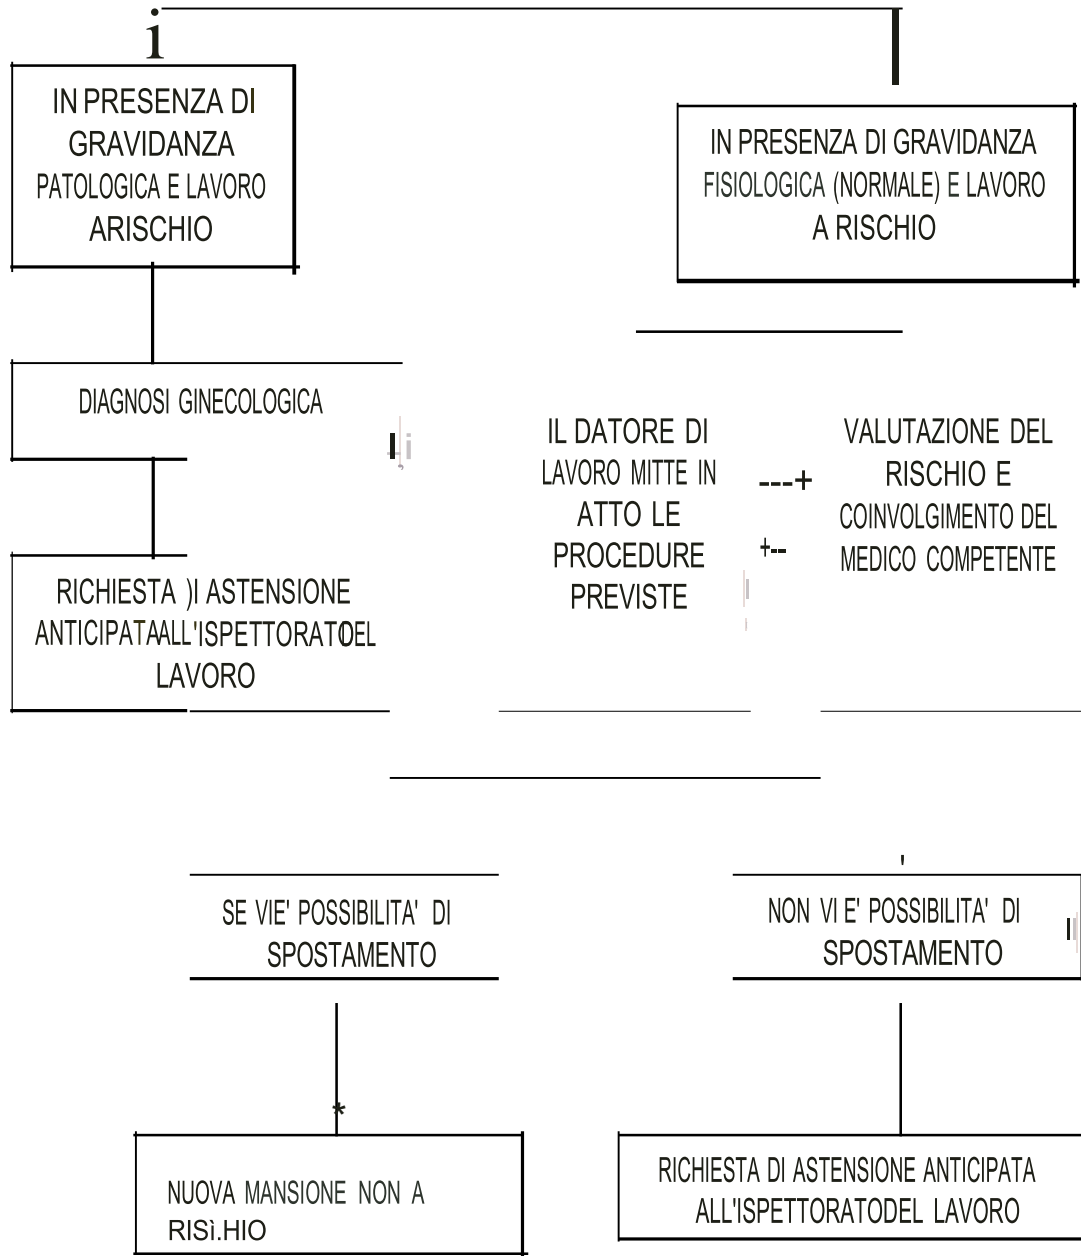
i

IN PRESENZA DI GRAVIDANZA PATOLOGICA E LAVORO ARISCHIO

IN PRESENZA DI GRAVIDANZA FISIOLOGICA (NORMALE) E LAVORO A RISCHIO

DIAGNOSI GINECOLOGICA

IL DATORE DI LAVORO MITTE IN ATTO LE PROCEDURE PREVISTE

---+

+--

VALUTAZIONE DEL RISCHIO E COINVOLGIMENTO DEL MEDICO COMPETENTE

RICHIESTA )I ASTENSIONE ANTICIPATAALL'ISPETTORATODEL LAVORO

SE VIE' POSSIBILITA' DI SPOSTAMENTO

NON VI E' POSSIBILITA' DI SPOSTAMENTO

*

NUOVA MANSIONE NON A RISì.HIO

RICHIESTA DI ASTENSIONE ANTICIPATA ALL'ISPETTORATODEL LAVORO